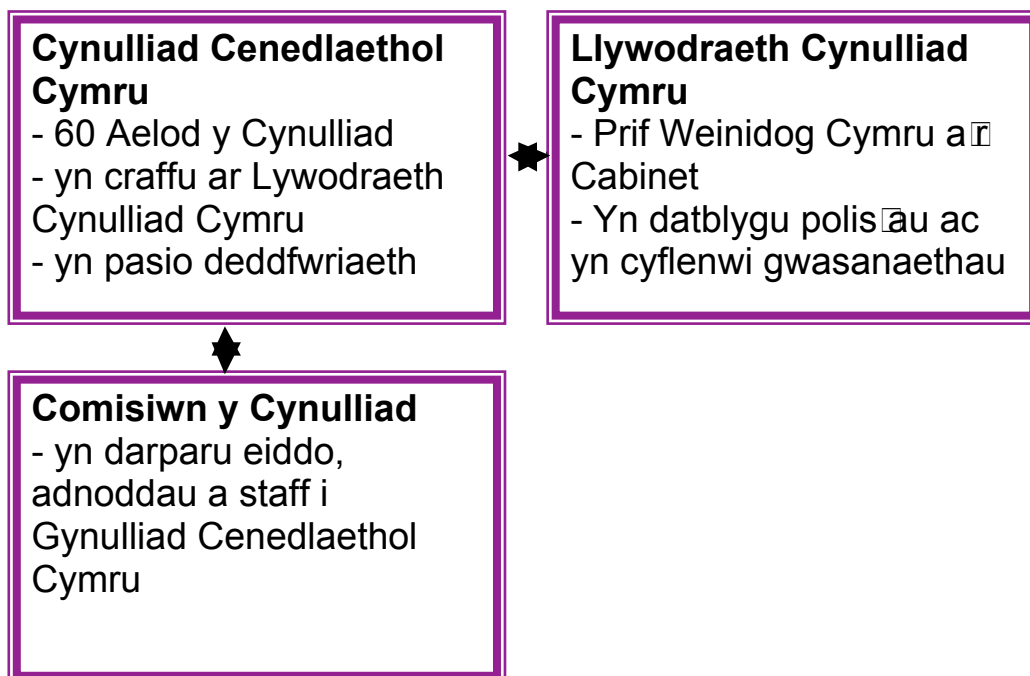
**Cynulliad Cenedlaethol Cymru**
- 60 Aelod y Cynulliad
- yn craffu ar Lywodraeth Cynulliad Cymru
- yn pasio deddfwriaeth

**Llywodraeth Cynulliad Cymru**
- Prif Weinidog Cymru a□r Cabinet
- Yn datblygu polis□au ac yn cyflenwi gwasanaethau

**Comisiwn y Cynulliad**
- yn darparu eiddo, adnoddau a staff i Gynulliad Cenedlaethol Cymru